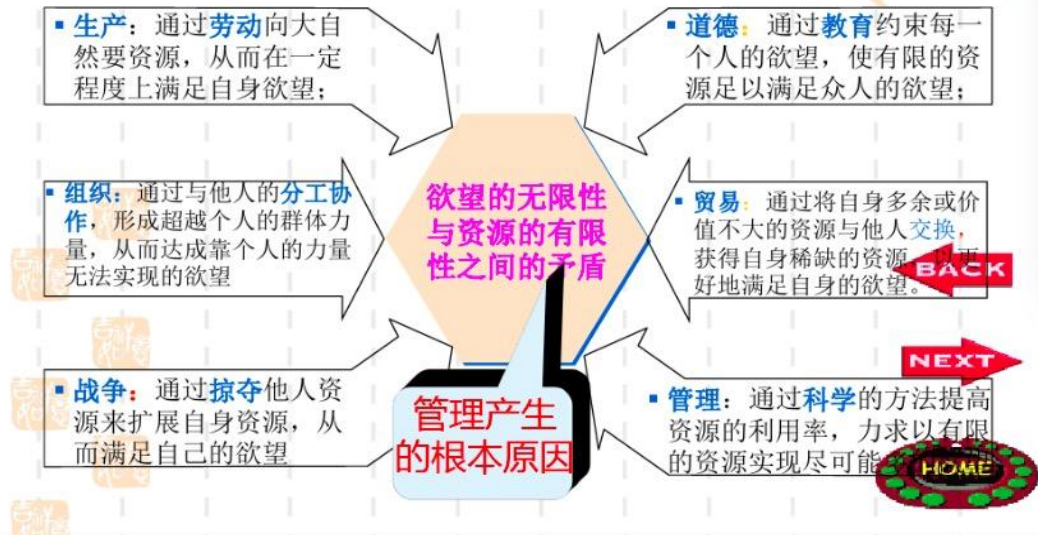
▪ 生产：通过劳动向大自然要资源，从而在一定程度上满足自身欲望；

▪ 道德：通过教育约束每一个人的欲望，使有限的资源足以满足众人的欲望；

▪ 组织：通过与他人的分工协作，形成超越个人的群体力量，从而达成靠个人的力量无法实现的欲望

欲望的无限性与资源的有限性之间的矛盾

▪ 贸易：通过将自身多余或价值不大的资源与他人交换，获得自身稀缺的资源，以更好地满足自身的欲望。

BACK

NEXT

▪ 战争：通过掠夺他人资源来扩展自身资源，从而满足自己的欲望

管理产生的根本原因

▪ 管理：通过科学的方法提高资源的利用率，力求以有限的资源实现尽可能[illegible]

HOME